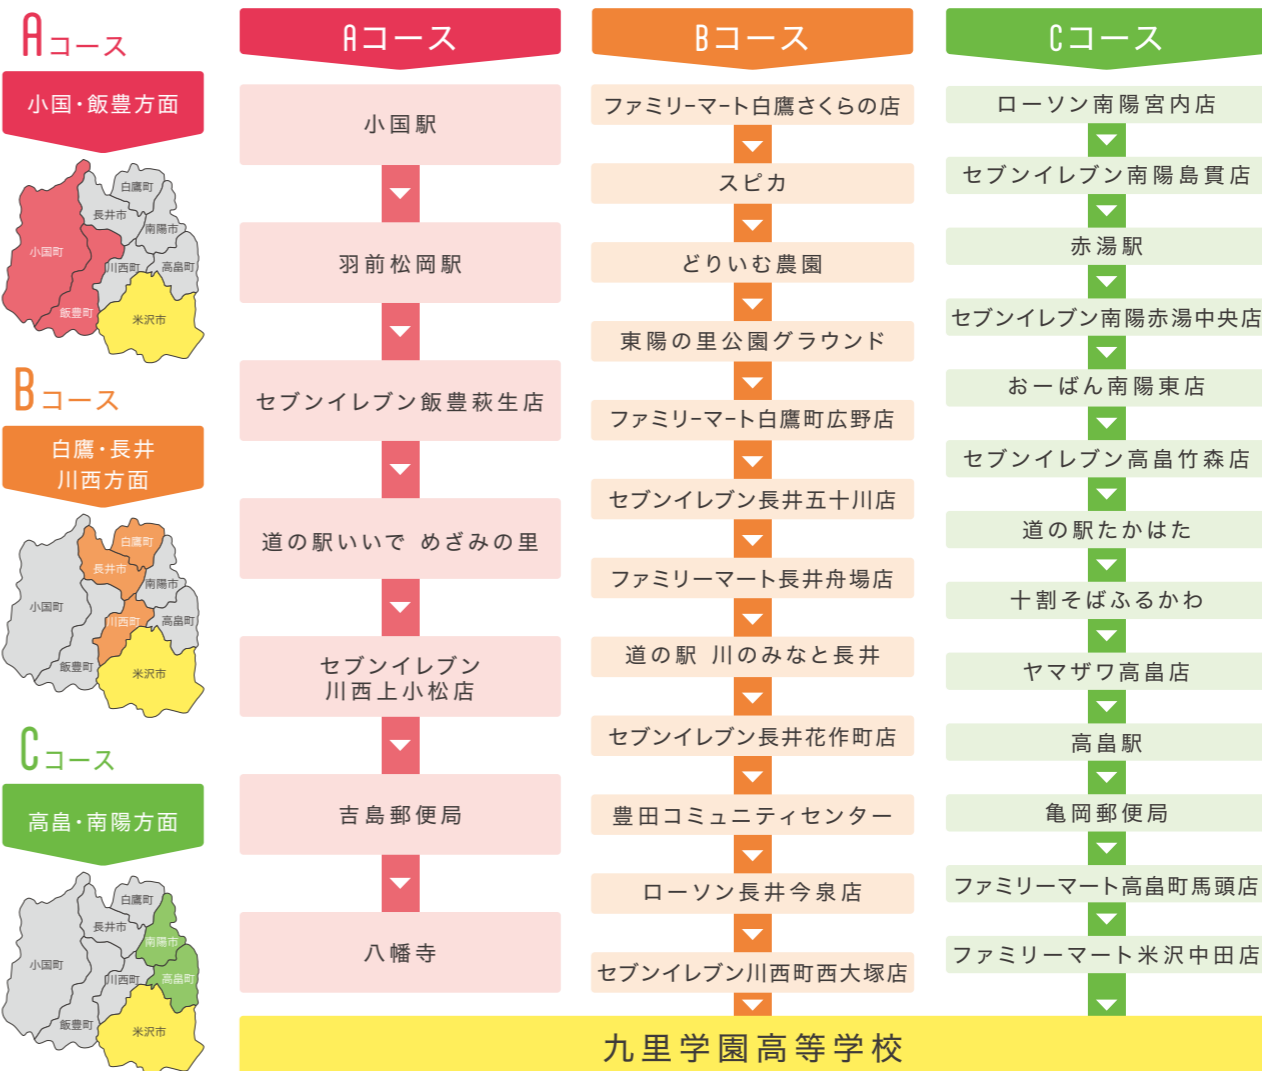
Aコース
小国・飯豊方面
白鷹町
長井市
南陽市
小国町
川西町
高畠町
飯豊町
米沢市

Bコース
白鷹・長井
川西方面
白鷹町
長井市
南陽市
小国町
川西町
高畠町
飯豊町
米沢市

Cコース
高畠・南陽方面
白鷹町
長井市
南陽市
小国町
川西町
高畠町
飯豊町
米沢市

Aコース
小国駅
羽前松岡駅
セブンイレブン飯豊萩生店
道の駅いいで めざみの里
セブンイレブン
川西上小松店
吉島郵便局
八幡寺

Bコース
ファミリーマート白鷹さくらの店
スピカ
どりいむ農園
東陽の里公園グラウンド
ファミリーマート白鷹町広野店
セブンイレブン長井五十川店
ファミリーマート長井舟場店
道の駅 川のみなと長井
セブンイレブン長井花作町店
豊田コミュニティセンター
ローソン長井今泉店
セブンイレブン川西町西大塚店

Cコース
ローソン南陽宮内店
セブンイレブン南陽島貫店
赤湯駅
セブンイレブン南陽赤湯中央店
おーばん南陽東店
セブンイレブン高畠竹森店
道の駅たかはた
十割そばふるかわ
ヤマザワ高畠店
高畠駅
亀岡郵便局
ファミリーマート高畠町馬頭店
ファミリーマート米沢中田店

九里学園高等学校